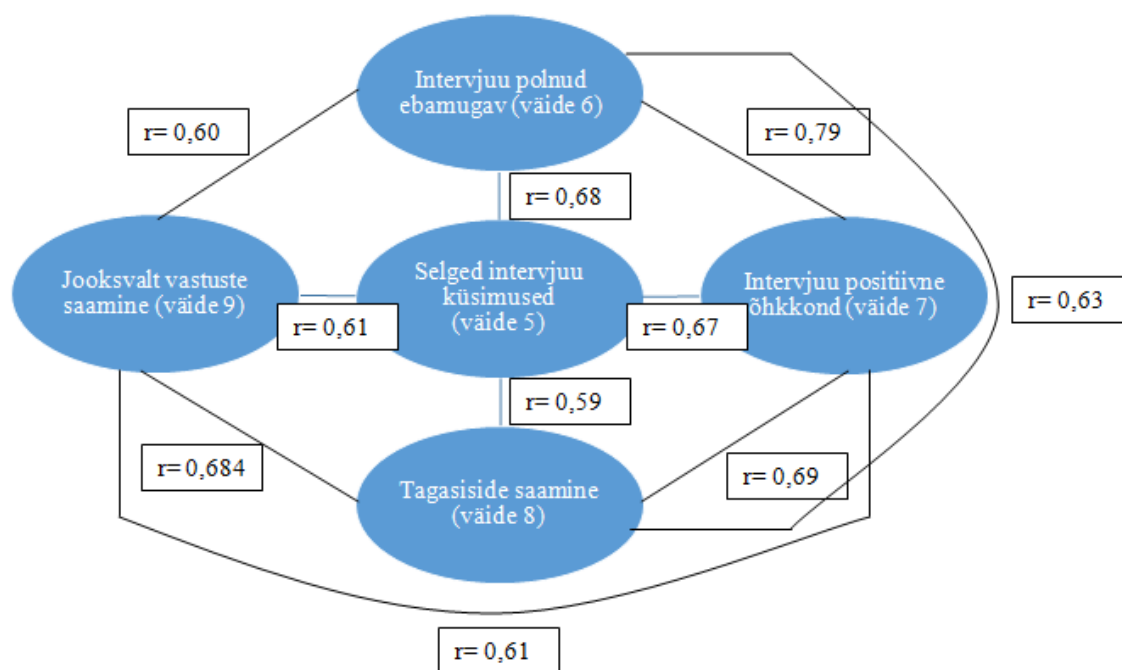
Intervjuu polnud ebamugav (väide 6)

r= 0,60

r= 0,79

r= 0,68

Jooksvalt vastuste saamine (väide 9)

Selged intervjuu küsimused (väide 5)

Intervjuu positiivne õhkkond (väide 7)

r= 0,63

r= 0,61

r= 0,67

r= 0,59

r= 0,684

Tagasiside saamine (väide 8)

r= 0,69

r= 0,61